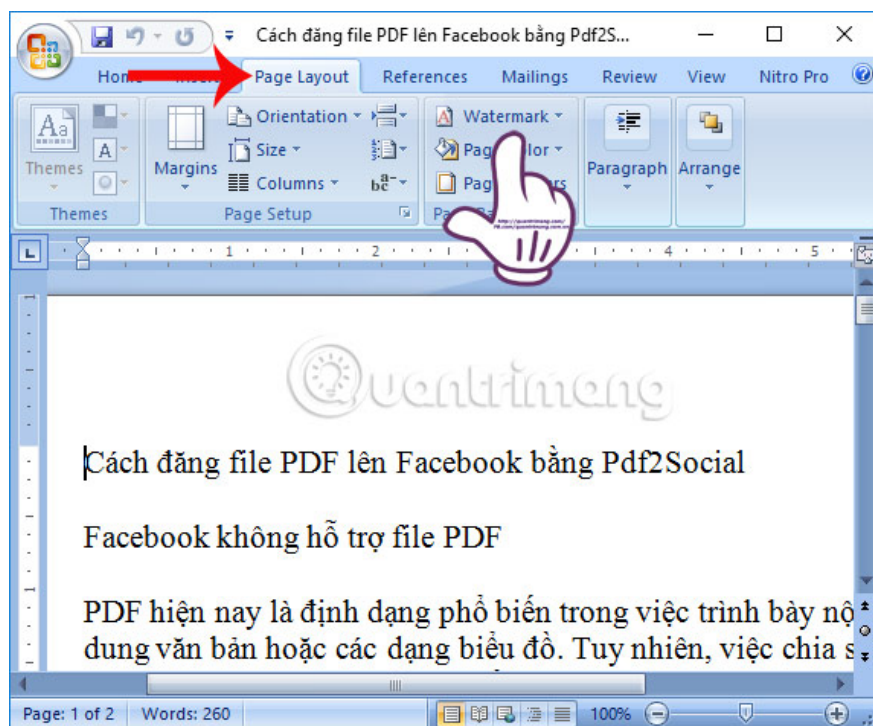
Cách đăng file PDF lên Facebook bằng Pdf2S...

Home Insert Page Layout References Mailings Review View Nitro Pro

Themes
Themes

Margins
Orientation
Size
Columns
Page Setup

Watermark
Page Color
Page Borders
Pa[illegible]

Paragraph

Arrange

1 2 4 5

Quantrimang

Cách đăng file PDF lên Facebook bằng Pdf2Social

Facebook không hỗ trợ file PDF

PDF hiện nay là định dạng phổ biến trong việc trình bày nộ dung văn bản hoặc các dạng biểu đồ. Tuy nhiên, việc chia s

Page: 1 of 2 Words: 260 100%